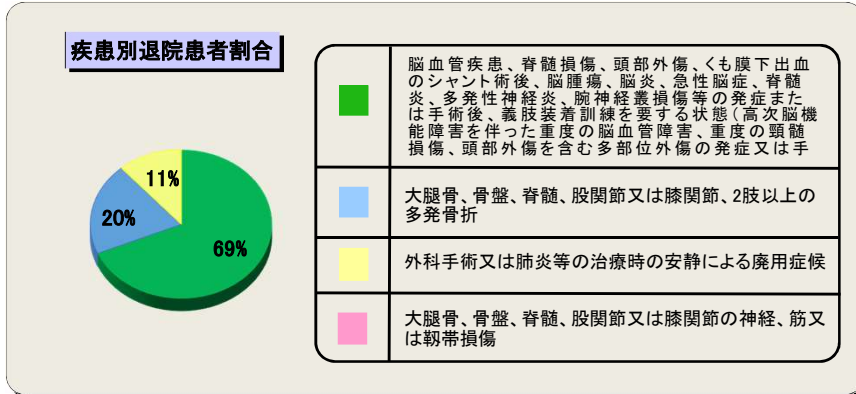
疾患別退院患者割合

11%

20%

69%

| | |
|---|---|
| | 脳血管疾患、脊髄損傷、頭部外傷、くも膜下出血のシャント術後、脳腫瘍、脳炎、急性脳症、脊髄炎、多発性神経炎、腕神経叢損傷等の発症または手術後、義肢装着訓練を要する状態（高次脳機能障害を伴った重度の脳血管障害、重度の頸髄損傷、頭部外傷を含む多部位外傷の発症又は手 |
| | 大腿骨、骨盤、脊髄、股関節又は膝関節、2肢以上の多発骨折 |
| | 外科手術又は肺炎等の治療時の安静による廃用症候 |
| | 大腿骨、骨盤、脊髄、股関節又は膝関節の神経、筋又は靭帯損傷 |